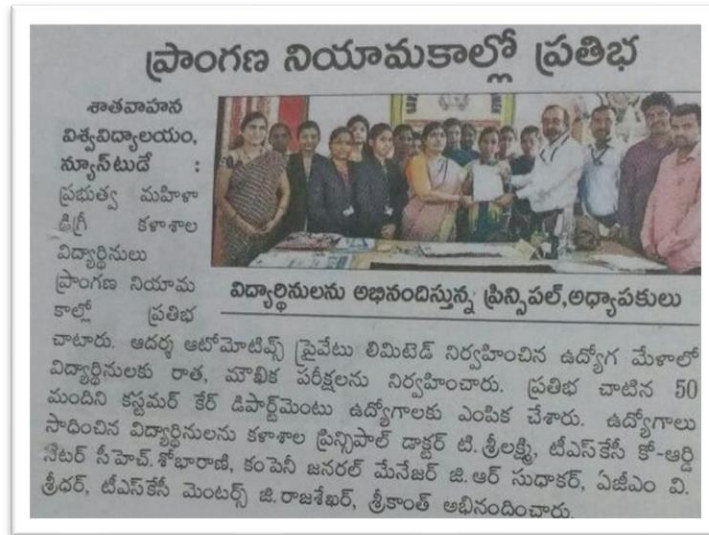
ప్రాంగణ నియామకాల్లో ప్రతిభ

శాతవాహన విశ్వవిద్యాలయం, న్యూస్‌టుడే : ప్రభుత్వ మహిళా డిగ్రీ కళాశాల విద్యార్థినులు ప్రాంగణ నియామకాల్లో ప్రతిభ చాటారు. ఆదర్శ ఆటోమోటివ్స్ ప్రైవేటు లిమిటెడ్ నిర్వహించిన ఉద్యోగ మేళాలో విద్యార్థినులకు రాత, మౌఖిక పరీక్షలను నిర్వహించారు. ప్రతిభ చాటిన 50 మందిని కస్టమర్ కేర్ డిపార్ట్‌మెంటు ఉద్యోగాలకు ఎంపిక చేశారు. ఉద్యోగాలు సాధించిన విద్యార్థినులను కళాశాల ప్రిన్సిపాల్ డాక్టర్ టి. శ్రీలక్ష్మి, టీఎస్‌కేసీ కో-ఆర్డినేటర్ సి.హెచ్. శోభారాణి, కంపెనీ జనరల్ మేనేజర్ జి.ఆర్ సుధాకర్, ఏజీఎం వి. శ్రీధర్, టీఎస్‌కేసీ మెంటర్స్ జి. రాజశేఖర్, శ్రీకాంత్ అభినందించారు.

విద్యార్థినులను అభినందిస్తున్న ప్రిన్సిపల్, అధ్యాపకులు